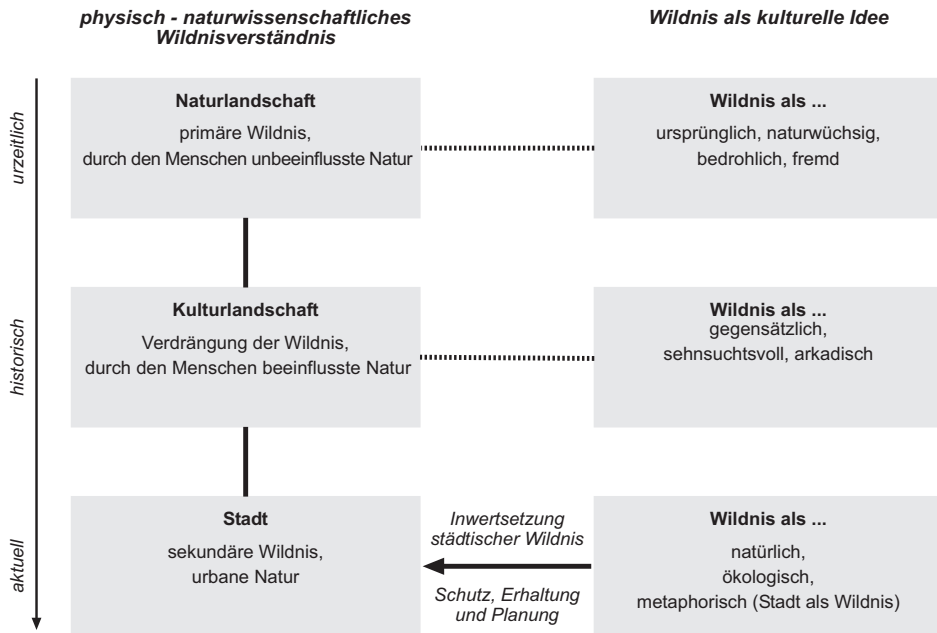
physisch - naturwissenschaftliches Wildnisverständnis

Wildnis als kulturelle Idee

urzeitlich

historisch

aktuell

Naturlandschaft
primäre Wildnis, durch den Menschen unbeeinflusste Natur

Wildnis als ...
ursprünglich, naturwüchsig, bedrohlich, fremd

Kulturlandschaft
Verdrängung der Wildnis, durch den Menschen beeinflusste Natur

Wildnis als ...
gegensätzlich, sehnsuchtsvoll, arkadisch

Stadt
sekundäre Wildnis, urbane Natur

Inwertsetzung städtischer Wildnis

Schutz, Erhaltung und Planung

Wildnis als ...
natürlich, ökologisch, metaphorisch (Stadt als Wildnis)